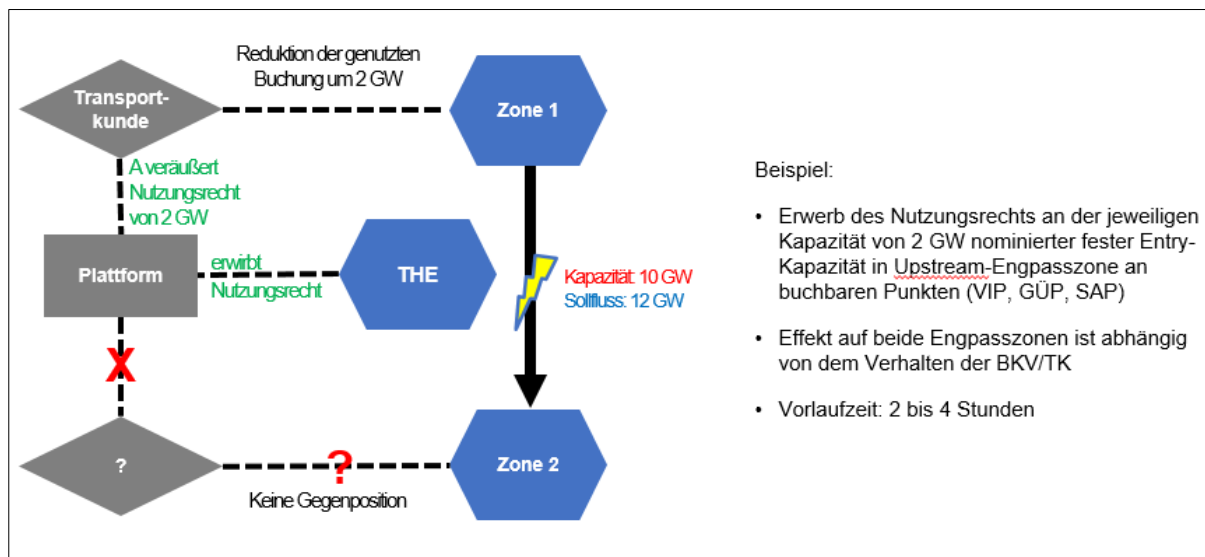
Reduktion der genutzten Buchung um 2 GW

Transport-kunde

Zone 1

A veräußert Nutzungsrecht von 2 GW

Plattform

erwirbt Nutzungsrecht

THE

Kapazität: 10 GW
Sollfluss: 12 GW

X

?

?

Zone 2

Keine Gegenposition

Beispiel:

• Erwerb des Nutzungsrechts an der jeweiligen Kapazität von 2 GW nominierter fester Entry-Kapazität in Upstream-Engpasszone an buchbaren Punkten (VIP, GÜP, SAP)

• Effekt auf beide Engpasszonen ist abhängig von dem Verhalten der BKV/TK

• Vorlaufzeit: 2 bis 4 Stunden